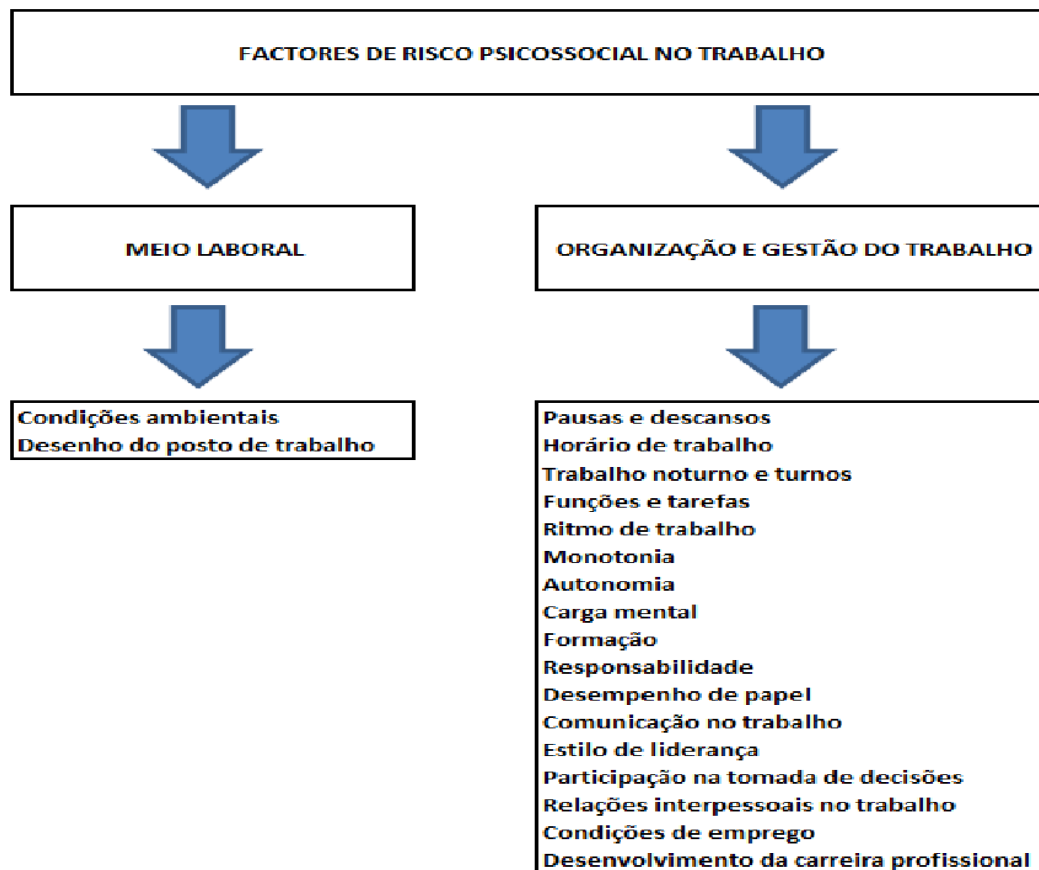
FACTORES DE RISCO PSICOSSOCIAL NO TRABALHO

MEIO LABORAL

ORGANIZAÇÃO E GESTÃO DO TRABALHO

Condições ambientais
Desenho do posto de trabalho

Pausas e descansos
Horário de trabalho
Trabalho noturno e turnos
Funções e tarefas
Ritmo de trabalho
Monotonia
Autonomia
Carga mental
Formação
Responsabilidade
Desempenho de papel
Comunicação no trabalho
Estilo de liderança
Participação na tomada de decisões
Relações interpessoais no trabalho
Condições de emprego
Desenvolvimento da carreira profissional